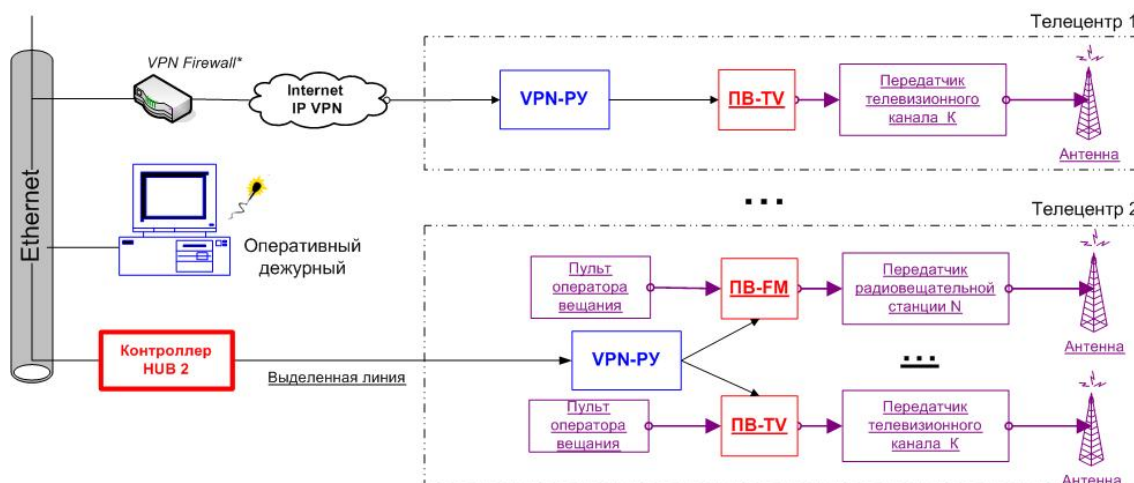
Телецентр 1

VPN Firewall*

Internet IP VPN

VPN-РУ

ПВ-TV

Передатчик телевизионного канала К

Антенна

Ethernet

Оперативный дежурный

...

Телецентр 2

Пульт оператора вещания

ПВ-FM

Передатчик радиовещательной станции N

Антенна

Контроллер HUB 2

Выделенная линия

VPN-РУ

...

Пульт оператора вещания

ПВ-TV

Передатчик телевизионного канала К

Антенна